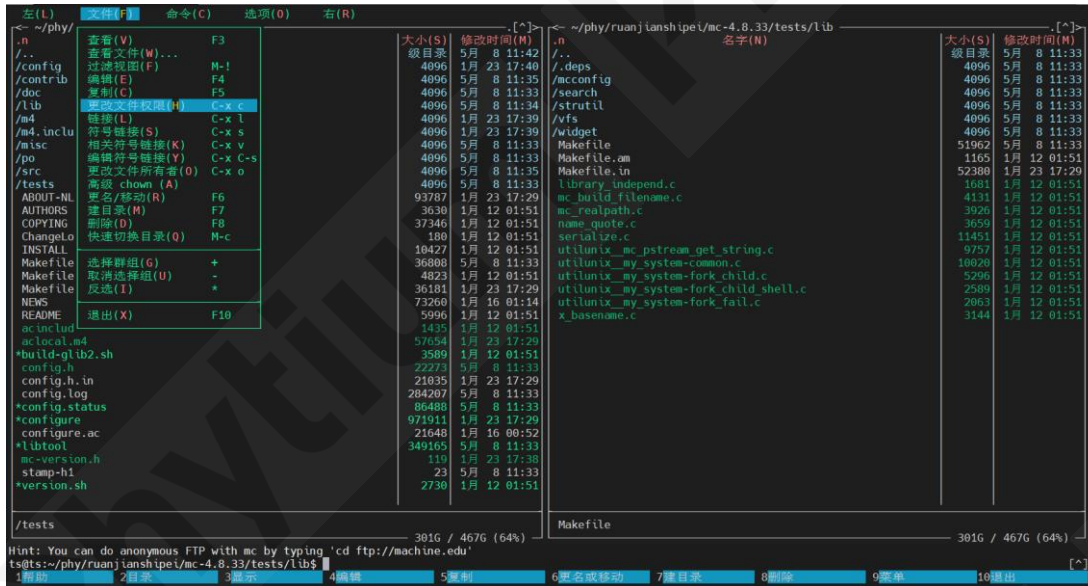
左(L)　文件(F)　命令(C)　选项(O)　右(R)

~/phy/ .[^]>

| | 查看(V) | F3 |
|---|---|---|
| | 查看文件(W)... | |
| | 过滤视图(F) | M-! |
| | 编辑(E) | F4 |
| | 复制(C) | F5 |
| | 更改文件权限(H) | C-x c |
| | 链接(L) | C-x l |
| | 符号链接(S) | C-x s |
| | 相关符号链接(K) | C-x v |
| | 编辑符号链接(Y) | C-x C-s |
| | 更改文件所有者(O) | C-x o |
| | 高级 chown (A) | |
| | 更名/移动(R) | F6 |
| | 建目录(M) | F7 |
| | 删除(D) | F8 |
| | 快速切换目录(Q) | M-c |
| | 选择群组(G) | + |
| | 取消选择组(U) | - |
| | 反选(I) | * |
| | 退出(X) | F10 |

| 名字 | 大小(S) | 修改时间(M) |
|---|---|---|
| .n | | |
| /.. | 级目录 | 5月 8 11:42 |
| /config | 4096 | 1月 23 17:40 |
| /contrib | 4096 | 5月 8 11:35 |
| /doc | 4096 | 5月 8 11:33 |
| /lib | 4096 | 5月 8 11:34 |
| /m4 | 4096 | 1月 23 17:39 |
| /m4.inclu | 4096 | 1月 23 17:39 |
| /misc | 4096 | 5月 8 11:33 |
| /po | 4096 | 5月 8 11:33 |
| /src | 4096 | 5月 8 11:35 |
| /tests | 4096 | 5月 8 11:33 |
| ABOUT-NL | 93787 | 1月 23 17:29 |
| AUTHORS | 3630 | 1月 12 01:51 |
| COPYING | 37346 | 1月 12 01:51 |
| ChangeLo | 180 | 1月 12 01:51 |
| INSTALL | 10427 | 1月 12 01:51 |
| Makefile | 36808 | 5月 8 11:33 |
| Makefile | 4823 | 1月 12 01:51 |
| Makefile | 36181 | 1月 23 17:29 |
| NEWS | 73260 | 1月 16 01:14 |
| README | 5996 | 1月 12 01:51 |
| acinclud | 1435 | 1月 12 01:51 |
| aclocal.m4 | 57654 | 1月 23 17:29 |
| *build-glib2.sh | 3589 | 1月 12 01:51 |
| config.h | 22273 | 5月 8 11:33 |
| config.h.in | 21035 | 1月 23 17:29 |
| config.log | 284207 | 5月 8 11:33 |
| *config.status | 86488 | 5月 8 11:33 |
| *configure | 971911 | 1月 23 17:29 |
| configure.ac | 21648 | 1月 16 00:52 |
| *libtool | 349165 | 5月 8 11:33 |
| mc-version.h | 119 | 1月 23 17:38 |
| stamp-h1 | 23 | 5月 8 11:33 |
| *version.sh | 2730 | 1月 12 01:51 |

/tests
301G / 467G (64%)

~/phy/ruanjianshipei/mc-4.8.33/tests/lib .[^]>

| .n 名字(N) | 大小(S) | 修改时间(M) |
|---|---|---|
| /.. | 级目录 | 5月 8 11:33 |
| /.deps | 4096 | 5月 8 11:33 |
| /mcconfig | 4096 | 5月 8 11:33 |
| /search | 4096 | 5月 8 11:33 |
| /strutil | 4096 | 5月 8 11:33 |
| /vfs | 4096 | 5月 8 11:33 |
| /widget | 4096 | 5月 8 11:33 |
| Makefile | 51962 | 5月 8 11:33 |
| Makefile.am | 1165 | 1月 12 01:51 |
| Makefile.in | 52380 | 1月 23 17:29 |
| library_independ.c | 1681 | 1月 12 01:51 |
| mc_build_filename.c | 4131 | 1月 12 01:51 |
| mc_realpath.c | 3926 | 1月 12 01:51 |
| name_quote.c | 3659 | 1月 12 01:51 |
| serialize.c | 11451 | 1月 12 01:51 |
| utilunix__mc_pstream_get_string.c | 9757 | 1月 12 01:51 |
| utilunix__my_system-common.c | 10020 | 1月 12 01:51 |
| utilunix__my_system-fork_child.c | 5296 | 1月 12 01:51 |
| utilunix__my_system-fork_child_shell.c | 2589 | 1月 12 01:51 |
| utilunix__my_system-fork_fail.c | 2063 | 1月 12 01:51 |
| x_basename.c | 3144 | 1月 12 01:51 |

Makefile
301G / 467G (64%)

Hint: You can do anonymous FTP with mc by typing 'cd ftp://machine.edu'
ts@ts:~/phy/ruanjianshipei/mc-4.8.33/tests/lib$
[^]
1帮助 2目录 3显示 4编辑 5复制 6更名或移动 7建目录 8删除 9菜单 10退出